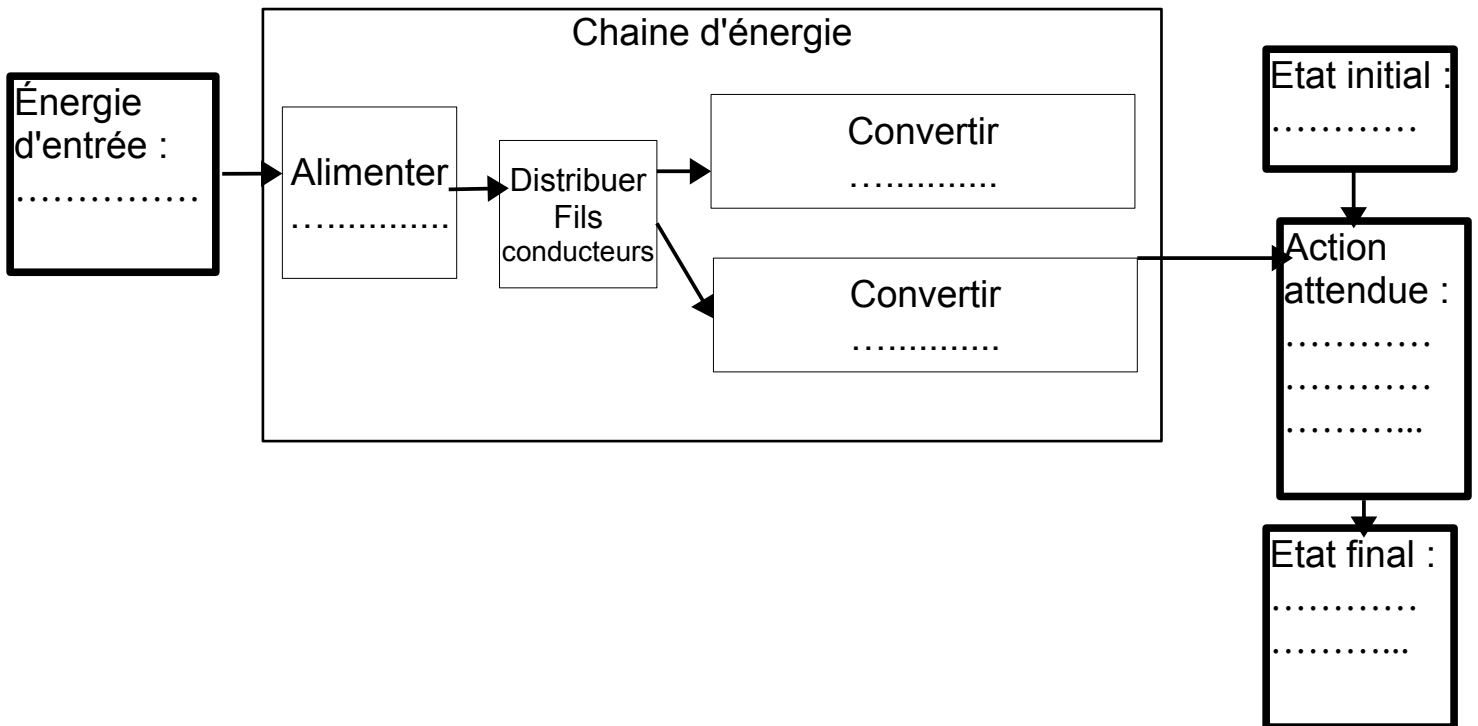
Énergie d'entrée :
……………

Chaine d'énergie

Alimenter
…...........

Distribuer
Fils
conducteurs

Convertir
…...........

Convertir
…...........

Etat initial :
…………

Action attendue :
…………
…………
………...

Etat final :
…………
………...